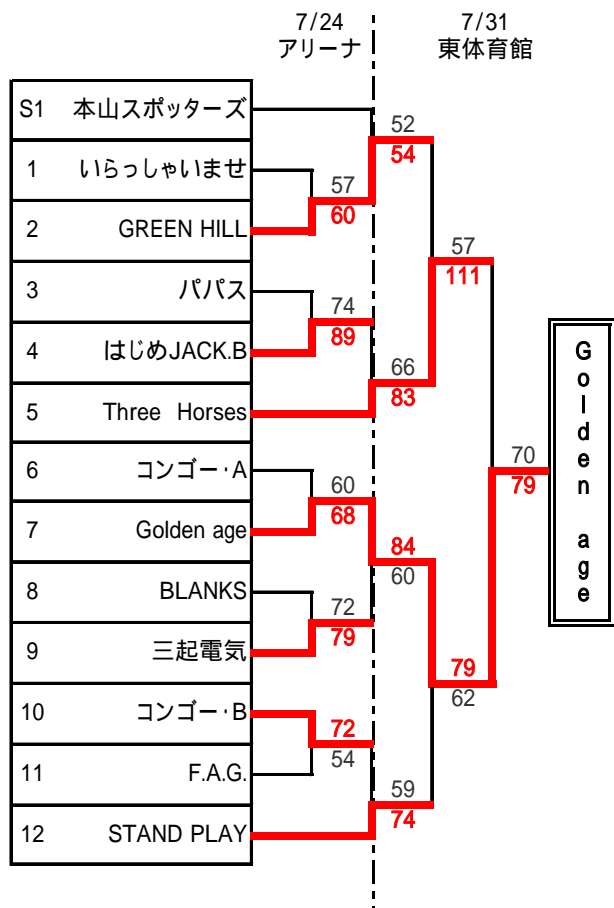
7/24
アリーナ

7/31
東体育館

| | |
|---|---|
| S1 | 本山スポッターズ |
| 1 | いらっしゃいませ |
| 2 | GREEN HILL |
| 3 | パパス |
| 4 | はじめJACK.B |
| 5 | Three Horses |
| 6 | コンゴー･A |
| 7 | Golden age |
| 8 | BLANKS |
| 9 | 三起電気 |
| 10 | コンゴー･B |
| 11 | F.A.G. |
| 12 | STAND PLAY |

57
60
74
89
60
68
72
79
72
54

52
54
66
83
84
60
59
74

57
111
79
62

70
79

Golden age